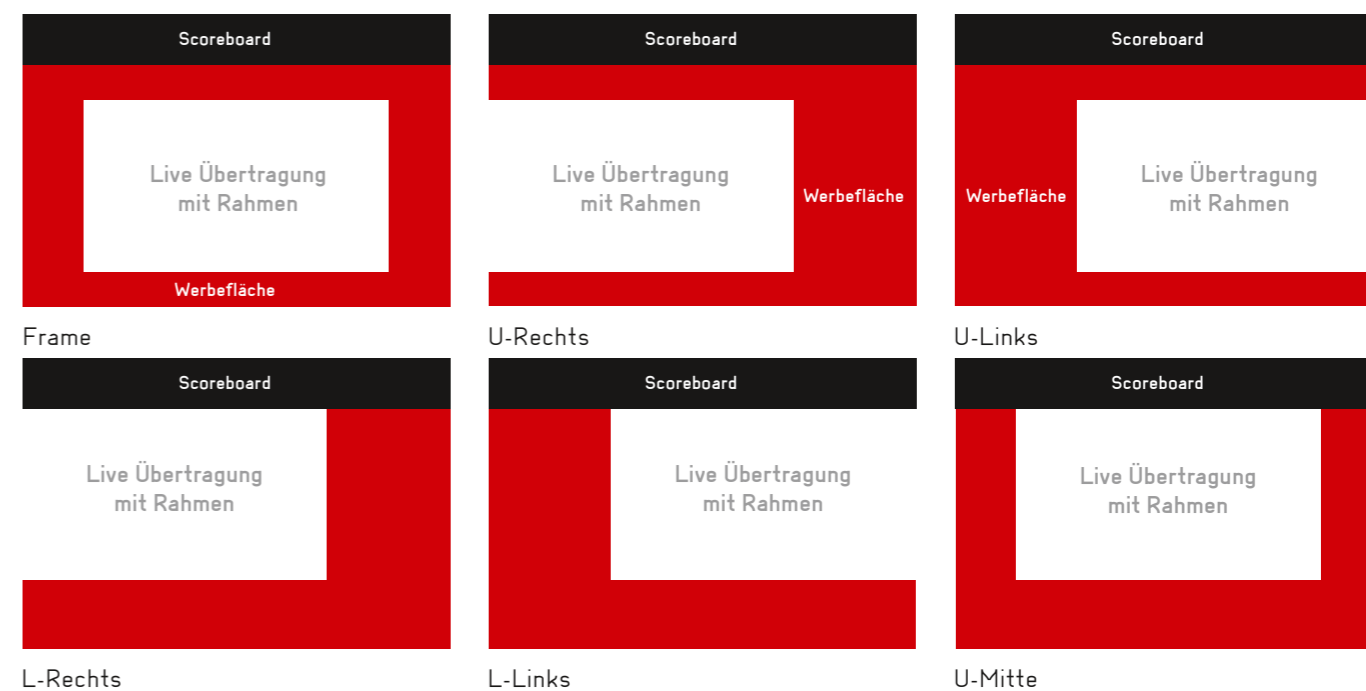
Scoreboard

Live Übertragung mit Rahmen

Werbefläche

Frame

Scoreboard

Live Übertragung mit Rahmen

Werbefläche

U-Rechts

Scoreboard

Werbefläche

Live Übertragung mit Rahmen

U-Links

Scoreboard

Live Übertragung mit Rahmen

L-Rechts

Scoreboard

Live Übertragung mit Rahmen

L-Links

Scoreboard

Live Übertragung mit Rahmen

U-Mitte